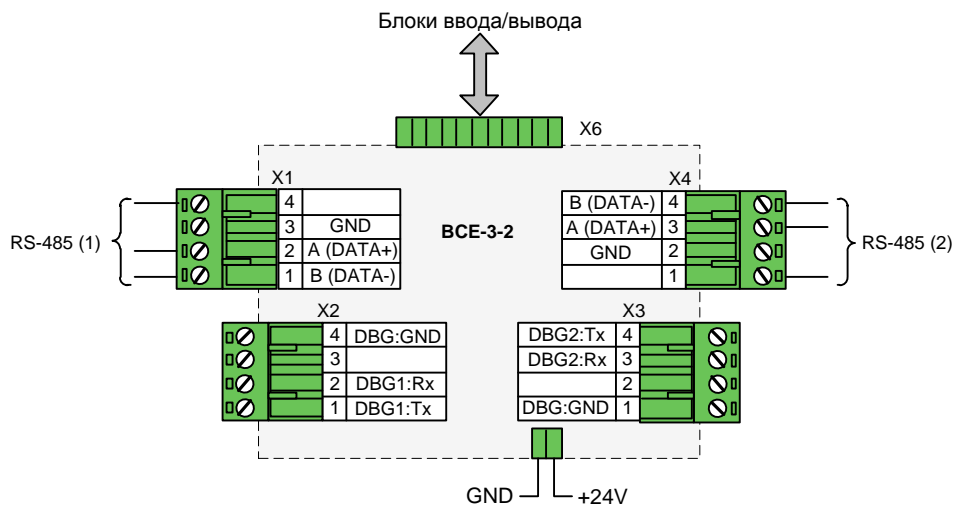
Блоки ввода/вывода

X6

X1

| 4 | |
|---|---|
| 3 | GND |
| 2 | A (DATA+) |
| 1 | B (DATA-) |

RS-485 (1)

BCE-3-2

X4

| B (DATA-) | 4 |
|---|---|
| A (DATA+) | 3 |
| GND | 2 |
| | 1 |

RS-485 (2)

X2

| 4 | DBG:GND |
|---|---|
| 3 | |
| 2 | DBG1:Rx |
| 1 | DBG1:Tx |

X3

| DBG2:Tx | 4 |
|---|---|
| DBG2:Rx | 3 |
| | 2 |
| DBG:GND | 1 |

GND

+24V